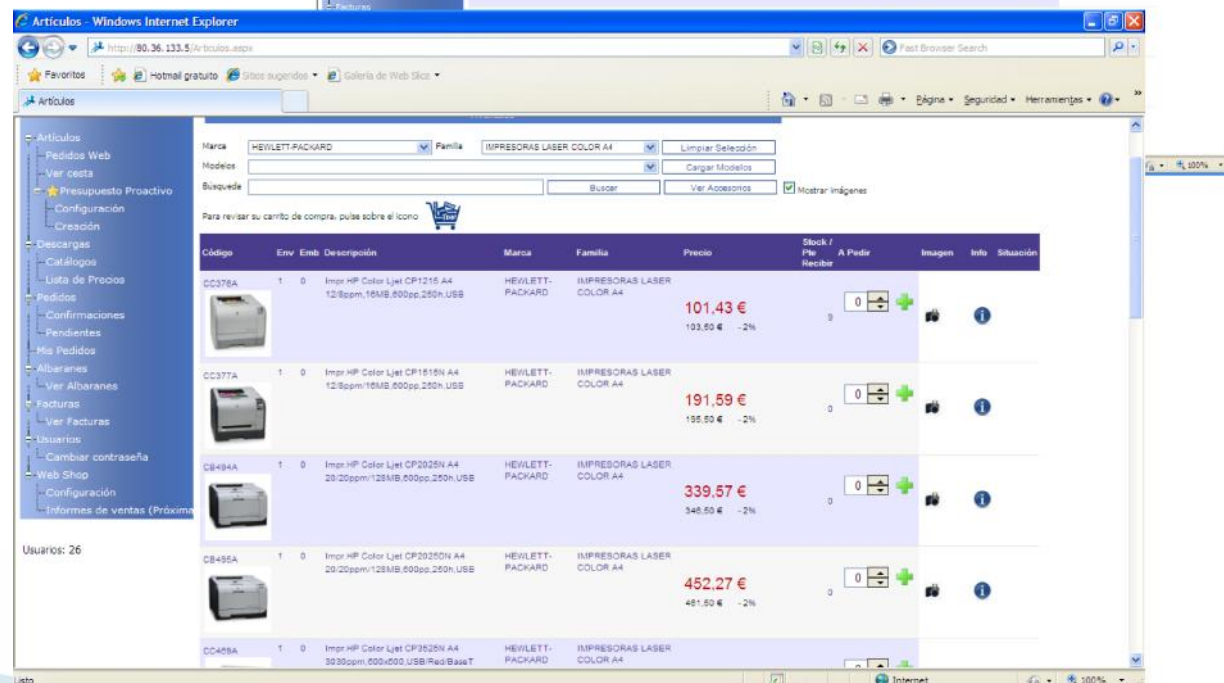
Facturas

Artículos - Windows Internet Explorer

http://80.36.133.5/Articulos.aspx

Fast Browser Search

Favoritos | Hotmail gratuito | Sitios sugeridos | Galería de Web Slice

Artículos

Página • Seguridad • Herramientas •

Artículos
Pedidos Web
Ver cesta
Presupuesto Proactivo
Configuración
Creación
Descargas
Catálogos
Lista de Precios
Pedidos
Confirmaciones
Pendientes
Mis Pedidos
Albaranes
Ver Albaranes
Facturas
Ver Facturas
Usuarios
Cambiar contraseña
Web Shop
Configuración
Informes de ventas (Próxima

Usuarios: 26

Marca HEWLETT-PACKARD Familia IMPRESORAS LASER COLOR A4 Limpiar Selección
Modelos Cargar Modelos
Búsqueda Buscar Ver Accesorios Mostrar imágenes

Para revisar su carrito de compra, pulse sobre el icono

| Código | Env | Emb | Descripción | Marca | Familia | Precio | Stock / Pte Recibir | A Pedir | Imagen | Info | Situación |
|---|---|---|---|---|---|---|---|---|---|---|---|
| CC376A | 1 | 0 | Impr HP Color Ljet CP1215 A4 12/8ppm,16MB,600pp,250h,USB | HEWLETT-PACKARD | IMPRESORAS LASER COLOR A4 | 101,43 € 103,50 € -2% | 0 | 0 | | | |
| CC377A | 1 | 0 | Impr HP Color Ljet CP1515N A4 12/8ppm,16MB,600pp,250h,USB | HEWLETT-PACKARD | IMPRESORAS LASER COLOR A4 | 191,59 € 195,50 € -2% | 0 | 0 | | | |
| CB494A | 1 | 0 | Impr HP Color Ljet CP2025N A4 20/20ppm/128MB,600pp,250h,USB | HEWLETT-PACKARD | IMPRESORAS LASER COLOR A4 | 339,57 € 346,50 € -2% | 0 | 0 | | | |
| CB495A | 1 | 0 | Impr HP Color Ljet CP2025DN A4 20/20ppm/128MB,600pp,250h,USB | HEWLETT-PACKARD | IMPRESORAS LASER COLOR A4 | 452,27 € 461,50 € -2% | 0 | 0 | | | |
| CC469A | 1 | 0 | Impr HP Color Ljet CP3525N A4 30/30ppm,600x600,USB/Red/BaseT | HEWLETT-PACKARD | IMPRESORAS LASER COLOR A4 | | | 0 | | | |

Listo | Internet | 100%